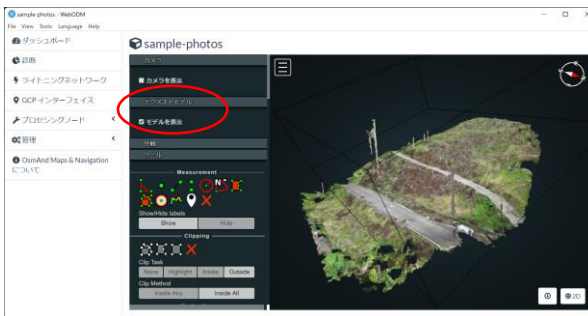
sample-photos - WebODM
File View Tools Language Help

ダッシュボード
診断
ライトニングネットワーク
GCP インターフェイス
プロセシングノード
管理
OsmAnd Maps & Navigation について

sample-photos

カメラ
カメラを表示
テクスチャモデル
モデルを表示
分析
ツール
Measurement
Show/Hide labels
Show Hide
Clipping
Clip Task
None Highlight Inside Outside
Clip Method
Inside Any Inside All

2D